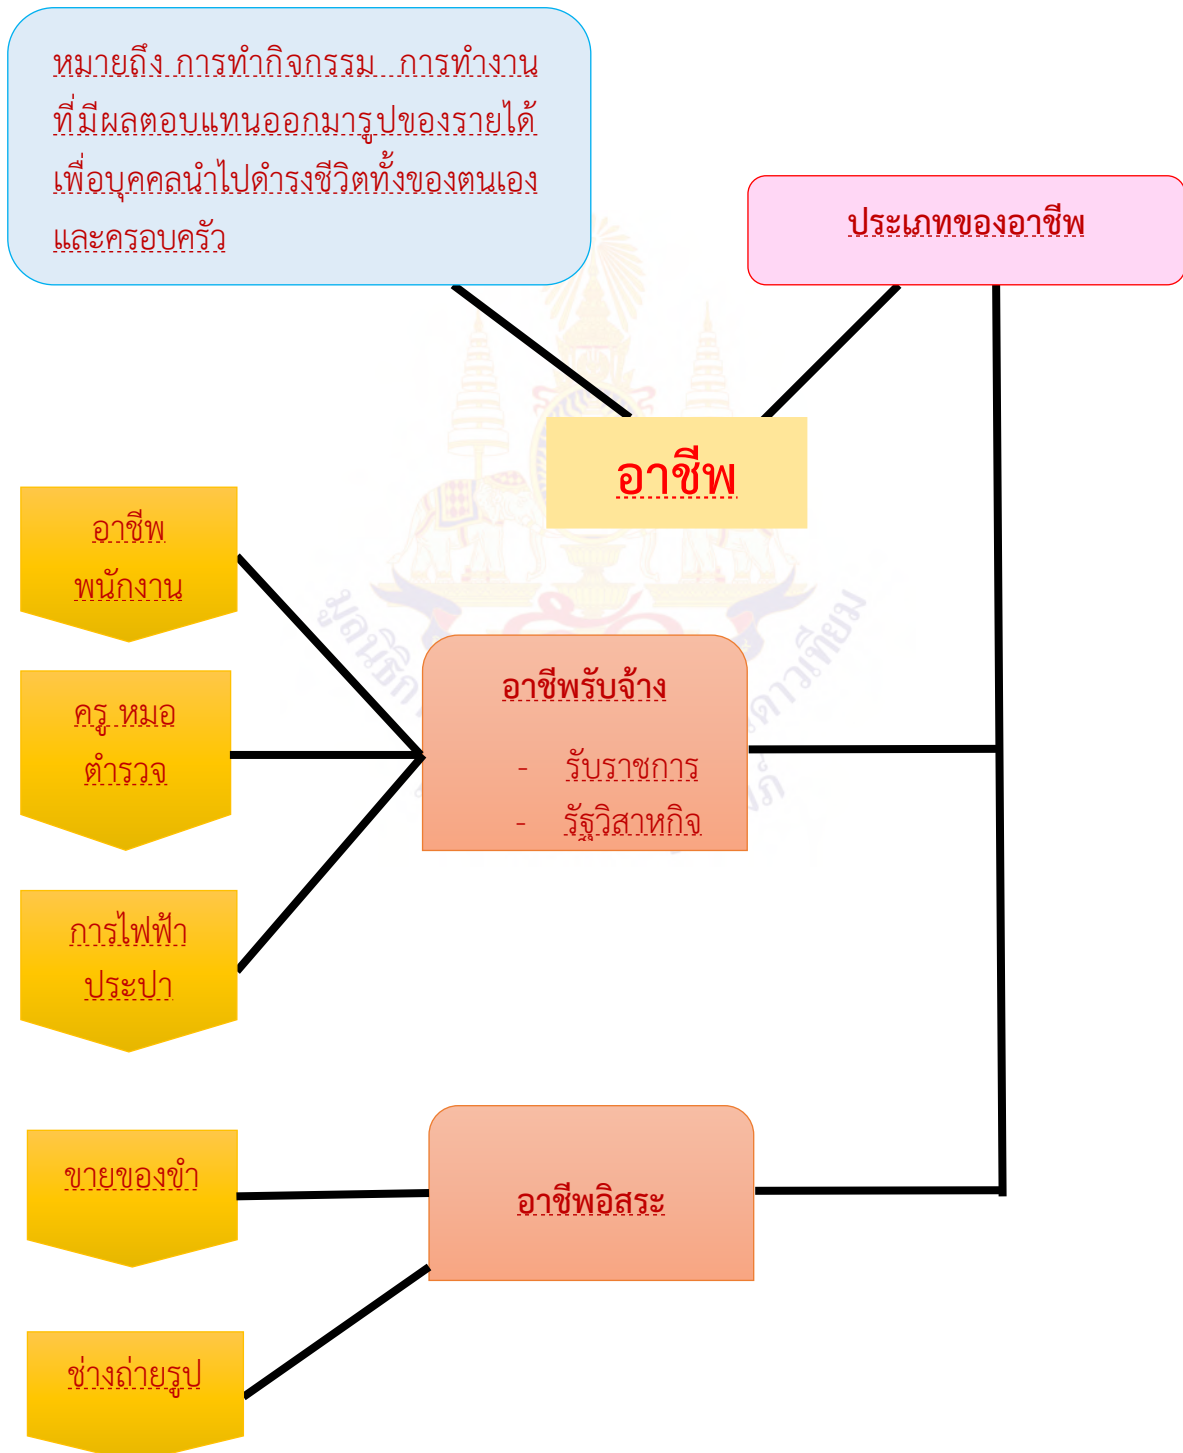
หมายถึง การทำกิจกรรม การทำงานที่มีผลตอบแทนออกมารูปของรายได้ เพื่อบุคคลนำไปดำรงชีวิตทั้งของตนเองและครอบครัว

ประเภทของอาชีพ

อาชีพ

อาชีพ พนักงาน

ครู หมอ ตำรวจ

การไฟฟ้า ประปา

อาชีพรับจ้าง

- รับราชการ
- รัฐวิสาหกิจ

ขายของชำ

ช่างถ่ายรูป

อาชีพอิสระ